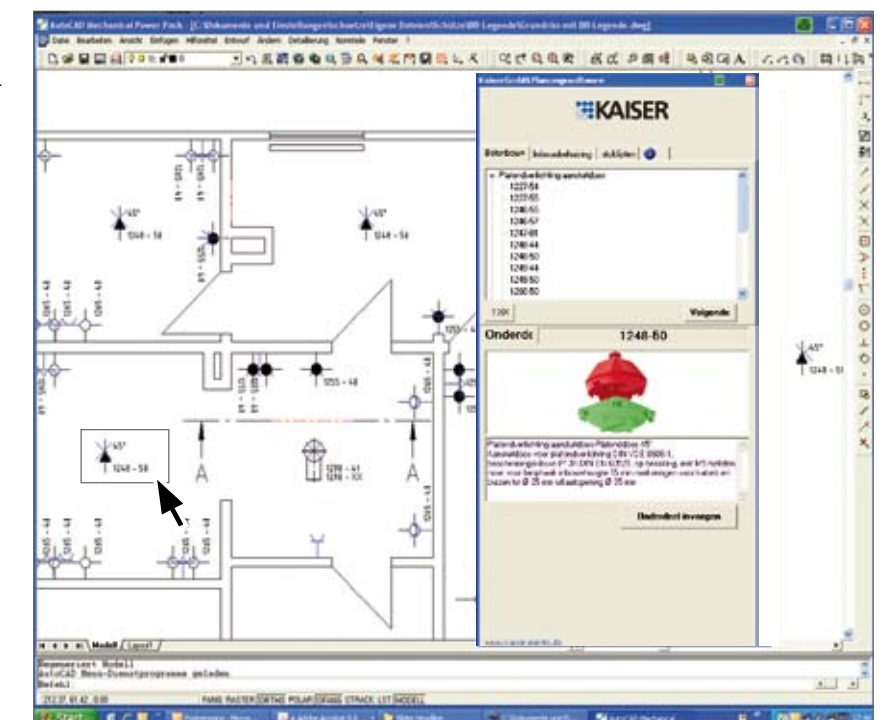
AutoCAD Mechanical Power Pack - [C:\Dokumente und Einstellungen\schuetz\Eigene Dateien\Schütz\BB Legende\Grundriss mit BB Legende.dwg]

Datei Bearbeiten Ansicht Einfügen Hilfsmittel Entwurf Ändern Detaillierung Normteile Fenster ?

KAISER

Bolerbouw | Holwandafwerking | stuklijsten

Plafondverlichting aansluitdoos
1227-54
1227-55
1246-55
1246-57
1242-01
1248-44
1248-50
1249-44
1249-50
1260-50

Volgende

Onderdeel 1248-50

Plafondverlichting aansluitdoos Plafonddoos 45°

Onderdeel invoegen

www.kaiser-elektro.de

45°
1248 - 58

45°
1248 - 58

45°
1248 - 58

45°
1248 - 58

1255 - 48

1290 - 41
1290 - XX

A

A

Modell / Layout1 /

Regeneriert Modell
AutoCAD Menü-Dienstprogramme geladen.
Befehl:

FANG RASTER ORTHO POLAR OFANG OTRACK LST MODELL

Start